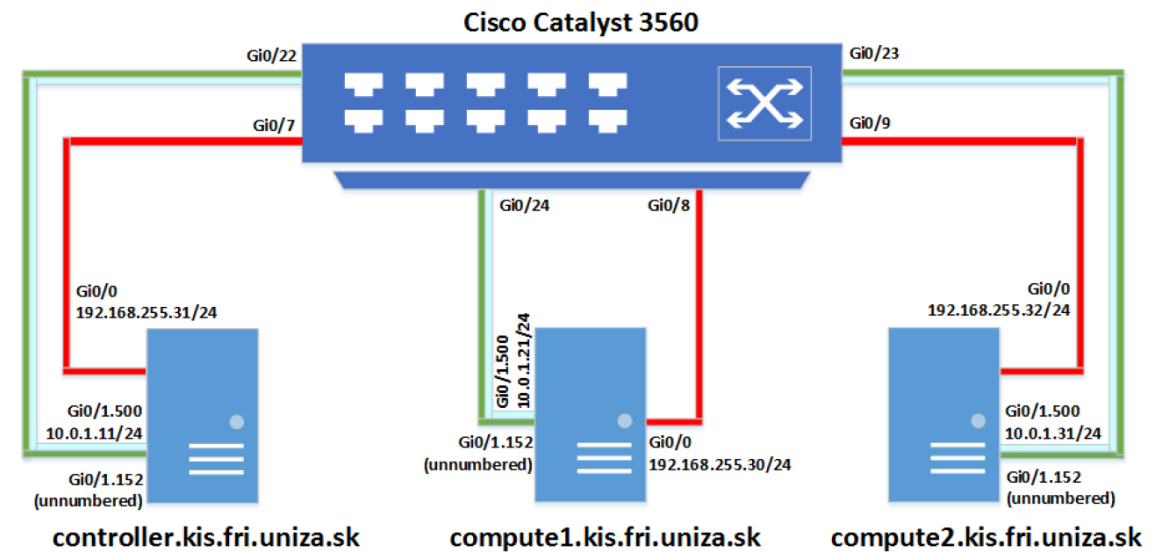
Cisco Catalyst 3560

Gi0/22

Gi0/23

Gi0/7

Gi0/9

Gi0/24

Gi0/8

Gi0/0
192.168.255.31/24

Gi0/1.500
10.0.1.11/24

Gi0/1.152
(unnumbered)

controller.kis.fri.uniza.sk

Gi0/1.500
10.0.1.21/24

Gi0/1.152
(unnumbered)

Gi0/0
192.168.255.30/24

compute1.kis.fri.uniza.sk

Gi0/0
192.168.255.32/24

Gi0/1.500
10.0.1.31/24

Gi0/1.152
(unnumbered)

compute2.kis.fri.uniza.sk